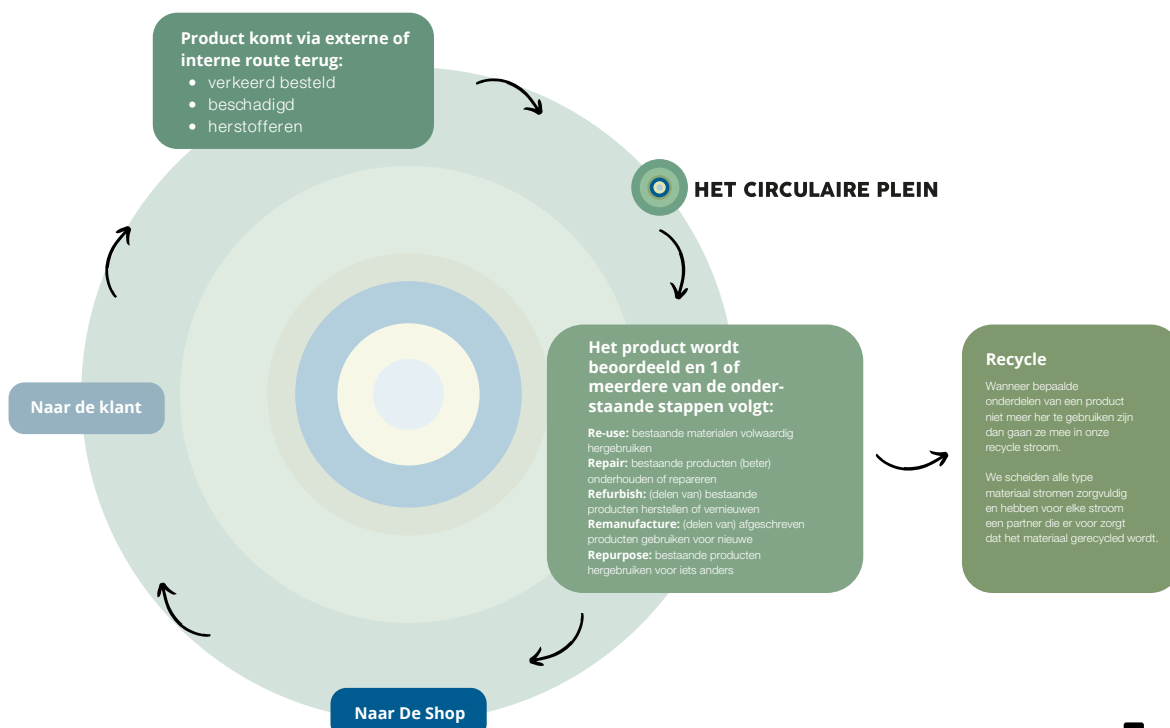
Product komt via externe of interne route terug:
- verkeerd besteld
- beschadigd
- herstofferen

HET CIRCULAIRE PLEIN

Het product wordt beoordeeld en 1 of meerdere van de onderstaande stappen volgt:

**Re-use:** bestaande materialen volwaardig hergebruiken
**Repair:** bestaande producten (beter) onderhouden of repareren
**Refurbish:** (delen van) bestaande producten herstellen of vernieuwen
**Remanufacture:** (delen van) afgeschreven producten gebruiken voor nieuwe
**Repurpose:** bestaande producten hergebruiken voor iets anders

Recycle

Wanneer bepaalde onderdelen van een product niet meer her te gebruiken zijn dan gaan ze mee in onze recycle stroom.

We scheiden alle type materiaal stromen zorgvuldig en hebben voor elke stroom een partner die er voor zorgt dat het materiaal gerecycled wordt.

Naar de klant

Naar De Shop